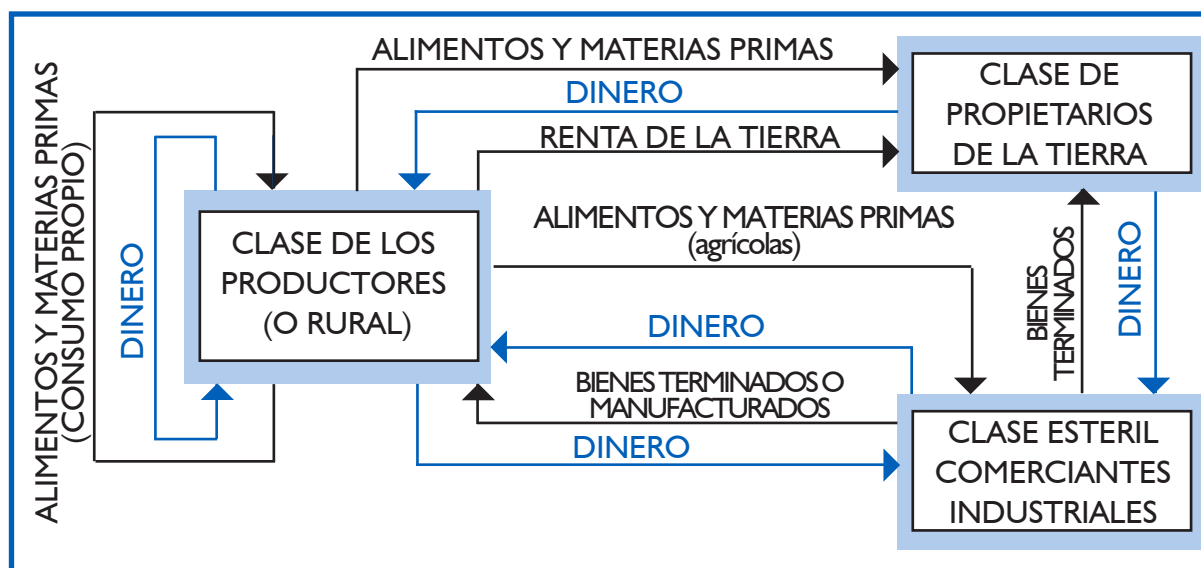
ALIMENTOS Y MATERIAS PRIMAS

DINERO

RENTA DE LA TIERRA

CLASE DE PROPIETARIOS DE LA TIERRA

ALIMENTOS Y MATERIAS PRIMAS (CONSUMO PROPIO)

DINERO

CLASE DE LOS PRODUCTORES (O RURAL)

ALIMENTOS Y MATERIAS PRIMAS (agrícolas)

BIENES TERMINADOS

DINERO

DINERO

BIENES TERMINADOS O MANUFACTURADOS

DINERO

CLASE ESTERIL COMERCIANTES INDUSTRIALES